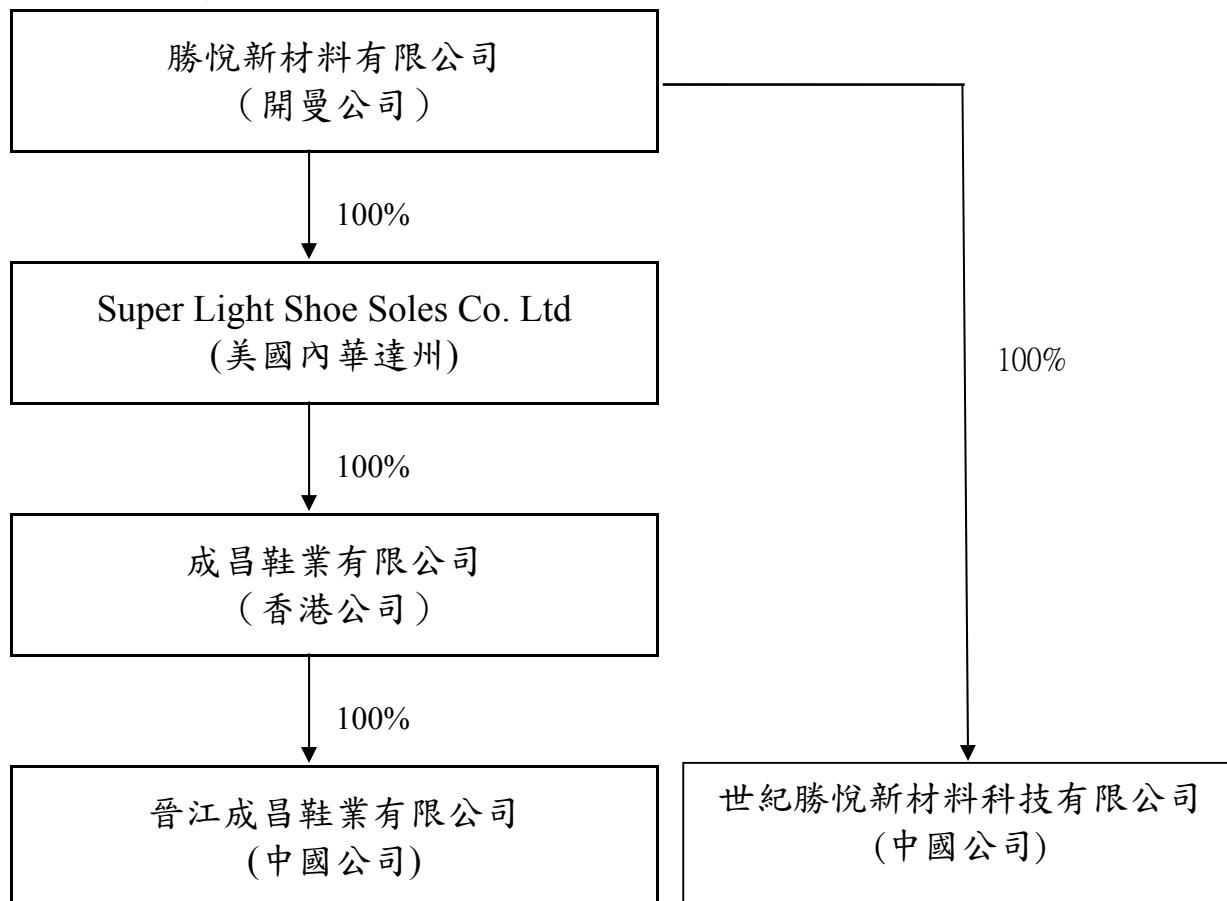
勝悅新材料有限公司
（開曼公司）

100%

Super Light Shoe Soles Co. Ltd
(美國內華達州)

100%

成昌鞋業有限公司
（香港公司）

100%

晉江成昌鞋業有限公司
(中國公司)

100%

世紀勝悅新材料科技有限公司
(中國公司)